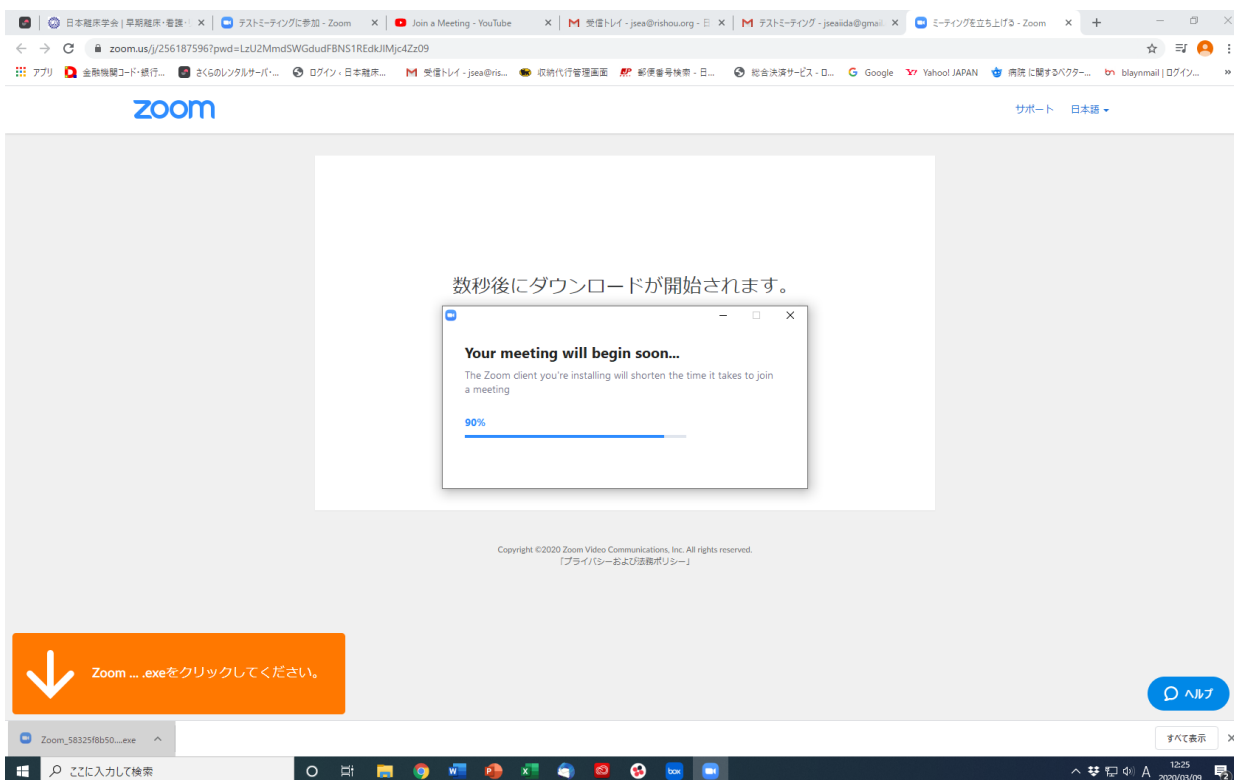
日本離床学会 | 早期離床・看護・ | テストミーティングに参加 - Zoom | Join a Meeting - YouTube | 受信トレイ - jsea@rishou.org - 日 | テストミーティング - jseaiida@gmail | ミーティングを立ち上げる - Zoom

zoom.us/j/256187596?pwd=LzU2MmdSWGdudFBNS1REdkJlMjc4Zz09

アプリ 金融機関コード・銀行... さくらのレンタルサーバ... ログイン - 日本離床... 受信トレイ - jsea@ris... 収納代行管理画面 郵便番号検索 - 日... 総合決済サービス - ロ... Google Yahoo! JAPAN 病院 に関するベクター... blaynmail | ログイン...

zoom

サポート 日本語

数秒後にダウンロードが開始されます。

Your meeting will begin soon...

The Zoom client you're installing will shorten the time it takes to join a meeting

90%

Copyright ©2020 Zoom Video Communications, Inc. All rights reserved.
「プライバシーおよび法務ポリシー」

Zoom ... .exeをクリックしてください。

ヘルプ

Zoom_58325f8b50....exe

すべて表示

ここに入力して検索

12:25
2020/03/09